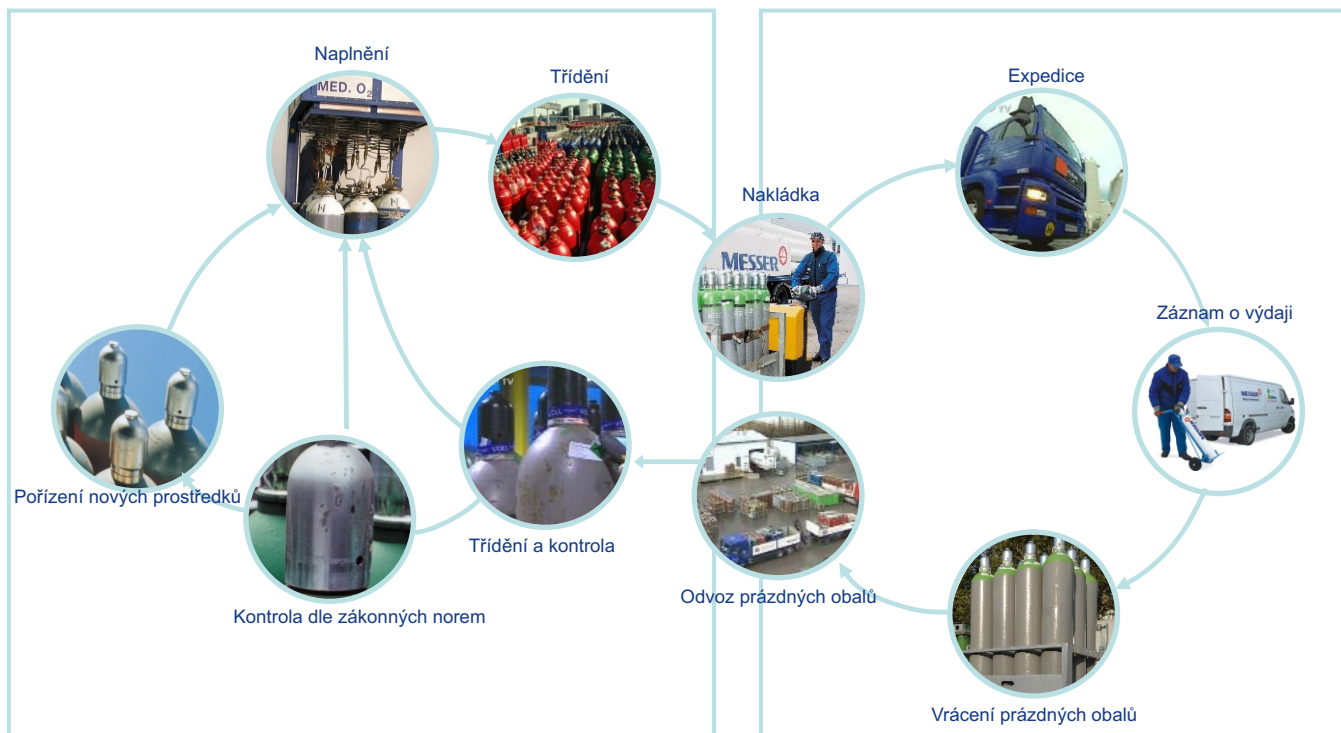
Naplnění

MED. $O_2$

Třídění

Nakládka

MESSER

Expedice

Záznam o výdaji

MESSER

Pořízení nových prostředků

Třídění a kontrola

Kontrola dle zákonných norem

Odvoz prázdných obalů

Vrácení prázdných obalů